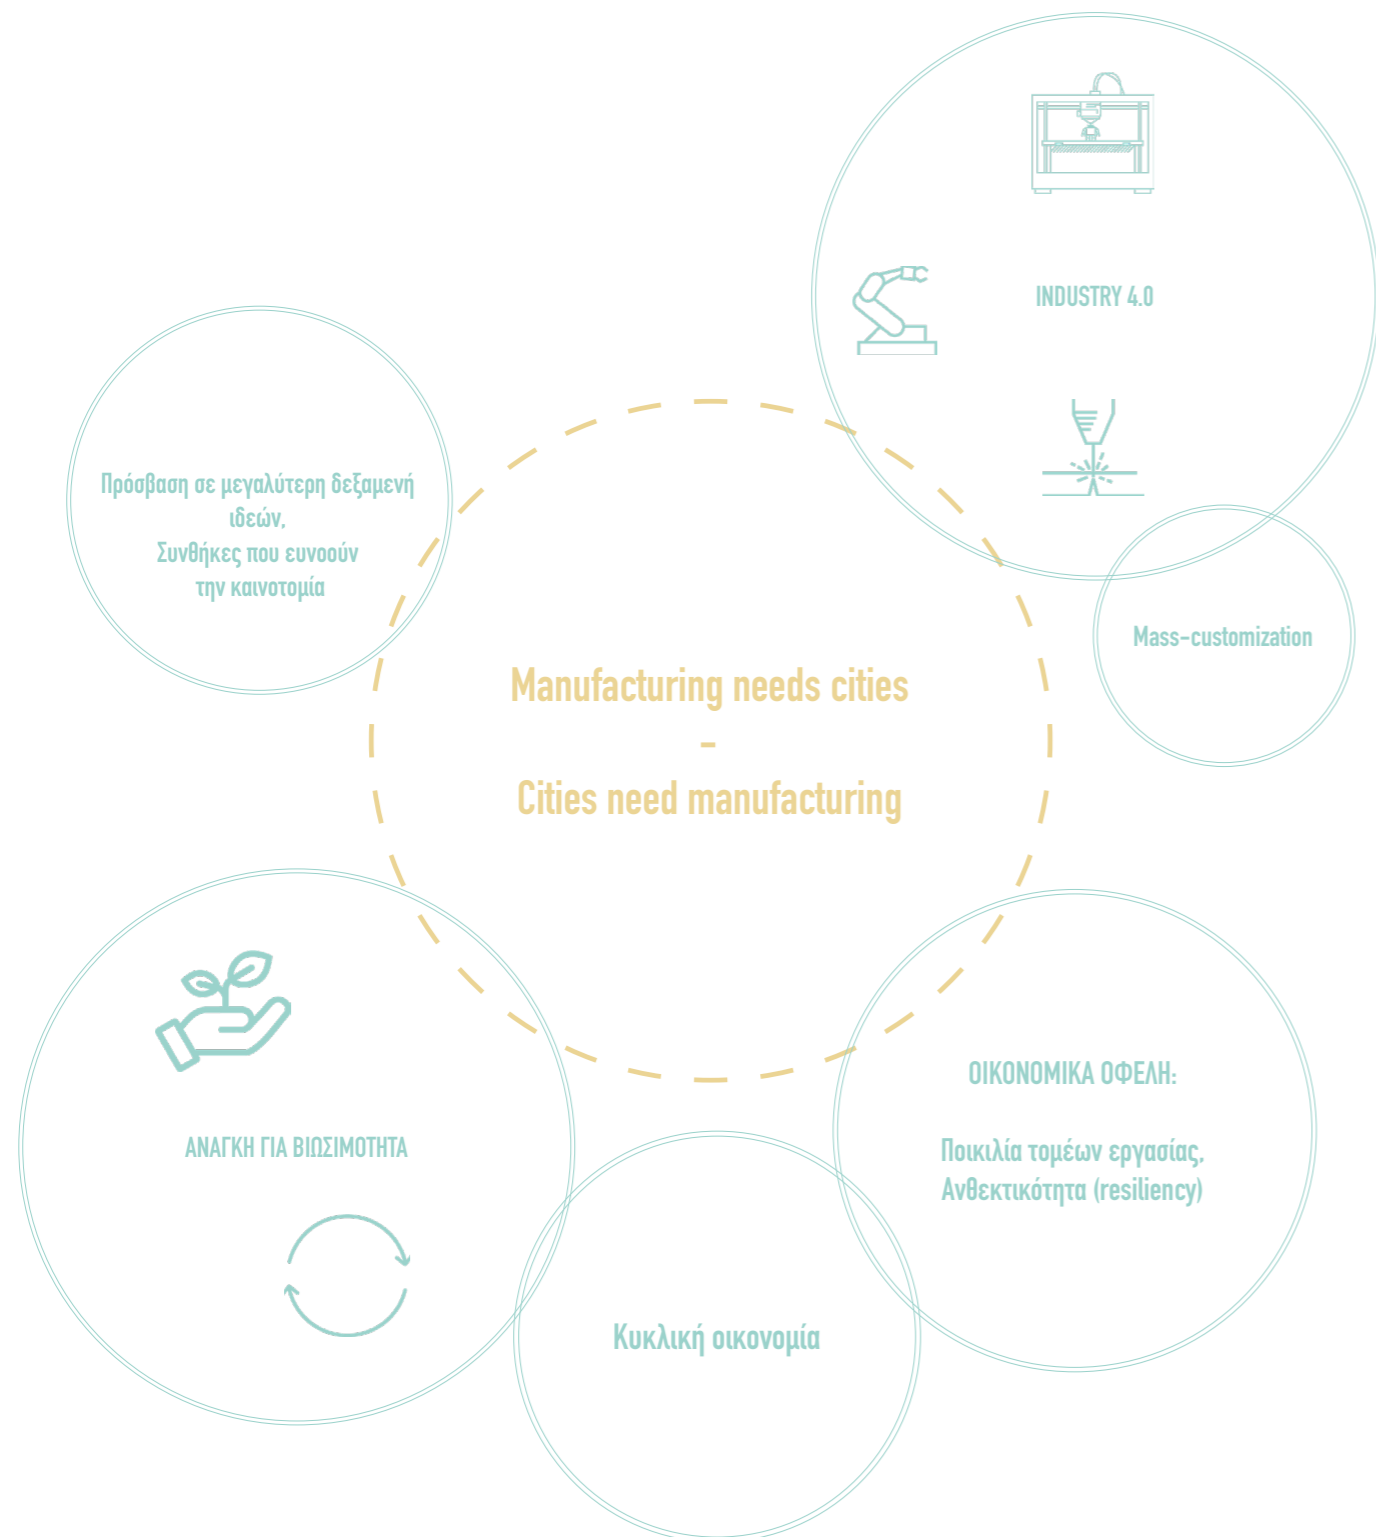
INDUSTRY 4.0

Πρόσβαση σε μεγαλύτερη δεξαμενή ιδεών,
Συνθήκες που ευνοούν την καινοτομία

Mass-customization

Manufacturing needs cities
-
Cities need manufacturing

ΑΝΑΓΚΗ ΓΙΑ ΒΙΩΣΙΜΟΤΗΤΑ

ΟΙΚΟΝΟΜΙΚΑ ΟΦΕΛΗ:

Ποικιλία τομέων εργασίας,
Ανθεκτικότητα (resiliency)

Κυκλική οικονομία